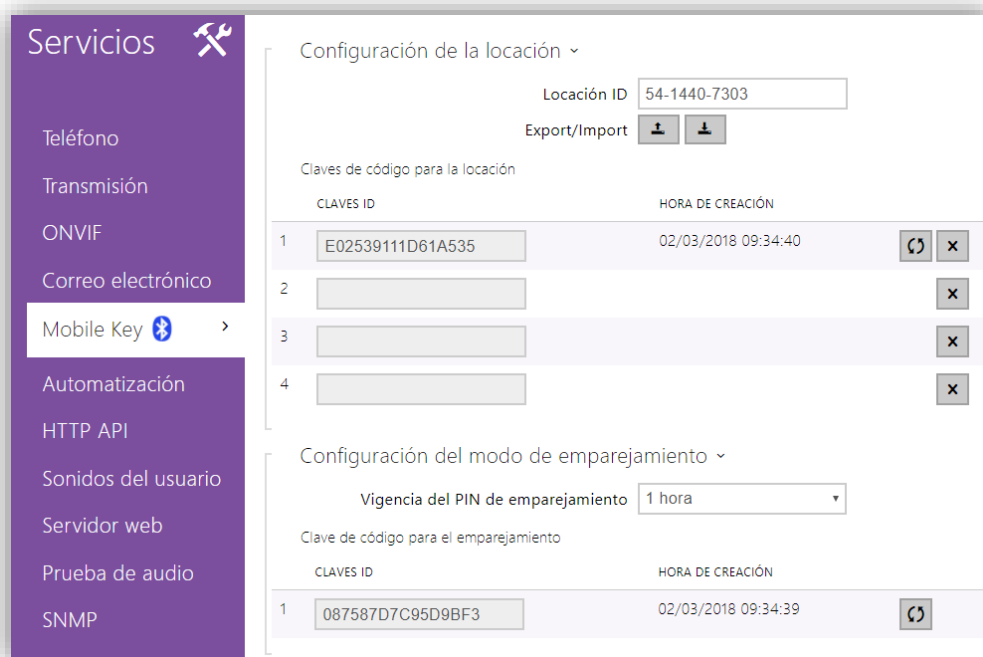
Servicios

Teléfono
Transmisión
ONVIF
Correo electrónico
Mobile Key
Automatización
HTTP API
Sonidos del usuario
Servidor web
Prueba de audio
SNMP

Configuración de la locación

Locación ID 54-1440-7303
Export/Import

Claves de código para la locación

| | CLAVES ID | HORA DE CREACIÓN |
|---|---|---|
| 1 | E02539111D61A535 | 02/03/2018 09:34:40 |
| 2 | | |
| 3 | | |
| 4 | | |

Configuración del modo de emparejamiento

Vigencia del PIN de emparejamiento 1 hora

Clave de código para el emparejamiento

| | CLAVES ID | HORA DE CREACIÓN |
|---|---|---|
| 1 | 087587D7C95D9BF3 | 02/03/2018 09:34:39 |